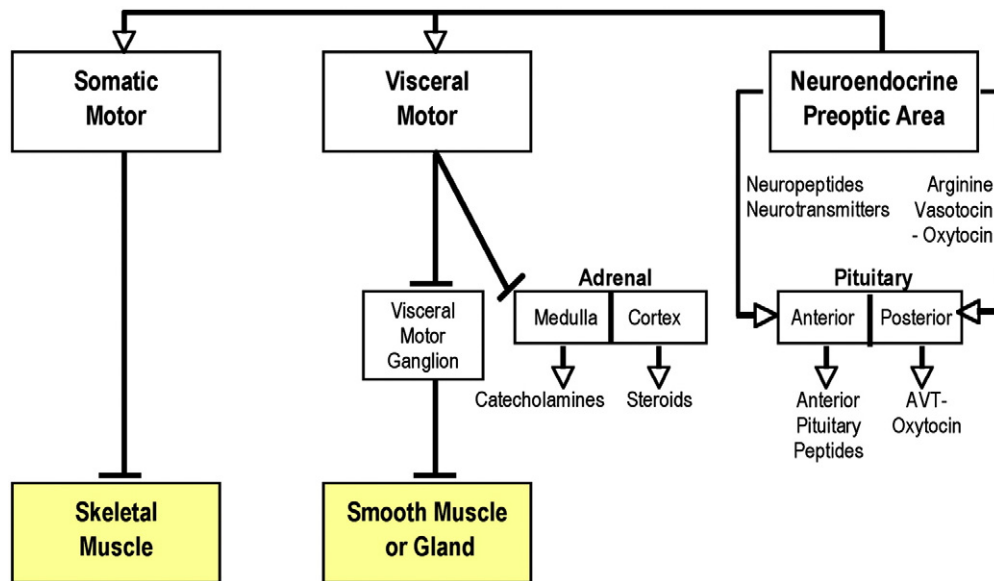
Somatic Motor

Visceral Motor

Neuroendocrine Preoptic Area

Neuropeptides Neurotransmitters

Arginine Vasotocin - Oxytocin

Adrenal

Medulla

Cortex

Visceral Motor Ganglion

Catecholamines

Steroids

Pituitary

Anterior

Posterior

Anterior Pituitary Peptides

AVT-Oxytocin

Skeletal Muscle

Smooth Muscle or Gland